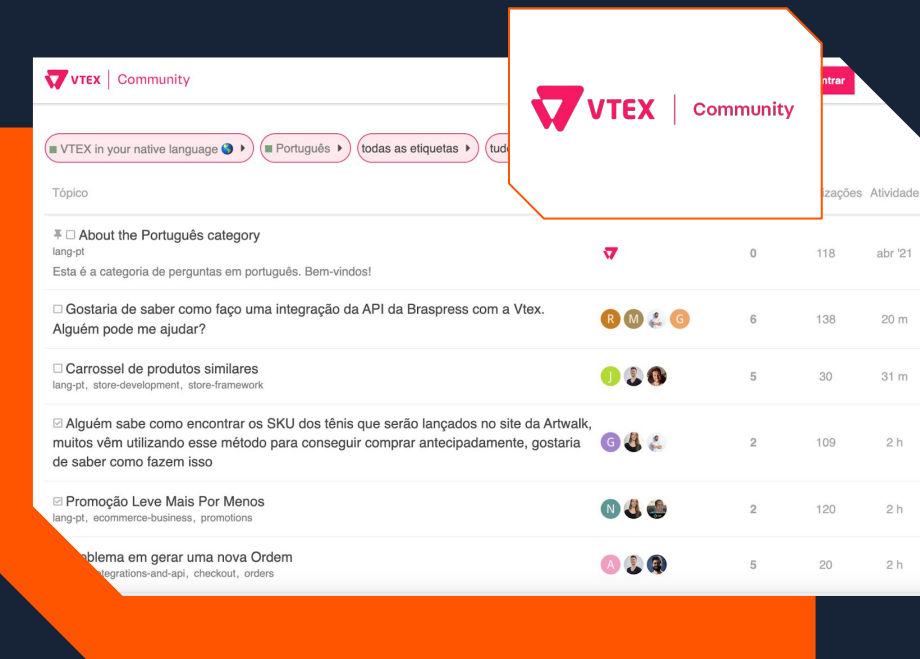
VTEX | Community

ntrar

VTEX | Community

VTEX in your native language 🌎 ▸ Português ▸ todas as etiquetas ▸ tud

Tópico

izações Atividade

About the Português category
lang-pt
Esta é a categoria de perguntas em português. Bem-vindos!
0 118 abr '21

Gostaria de saber como faço uma integração da API da Braspress com a Vtex. Alguém pode me ajudar?
R M G
6 138 20 m

Carrossel de produtos similares
lang-pt, store-development, store-framework
J
5 30 31 m

Alguém sabe como encontrar os SKU dos tênis que serão lançados no site da Artwalk, muitos vêm utilizando esse método para conseguir comprar antecipadamente, gostaria de saber como fazem isso
G
2 109 2 h

Promoção Leve Mais Por Menos
lang-pt, ecommerce-business, promotions
N
2 120 2 h

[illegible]blema em gerar uma nova Ordem
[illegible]tegrations-and-api, checkout, orders
A
5 20 2 h